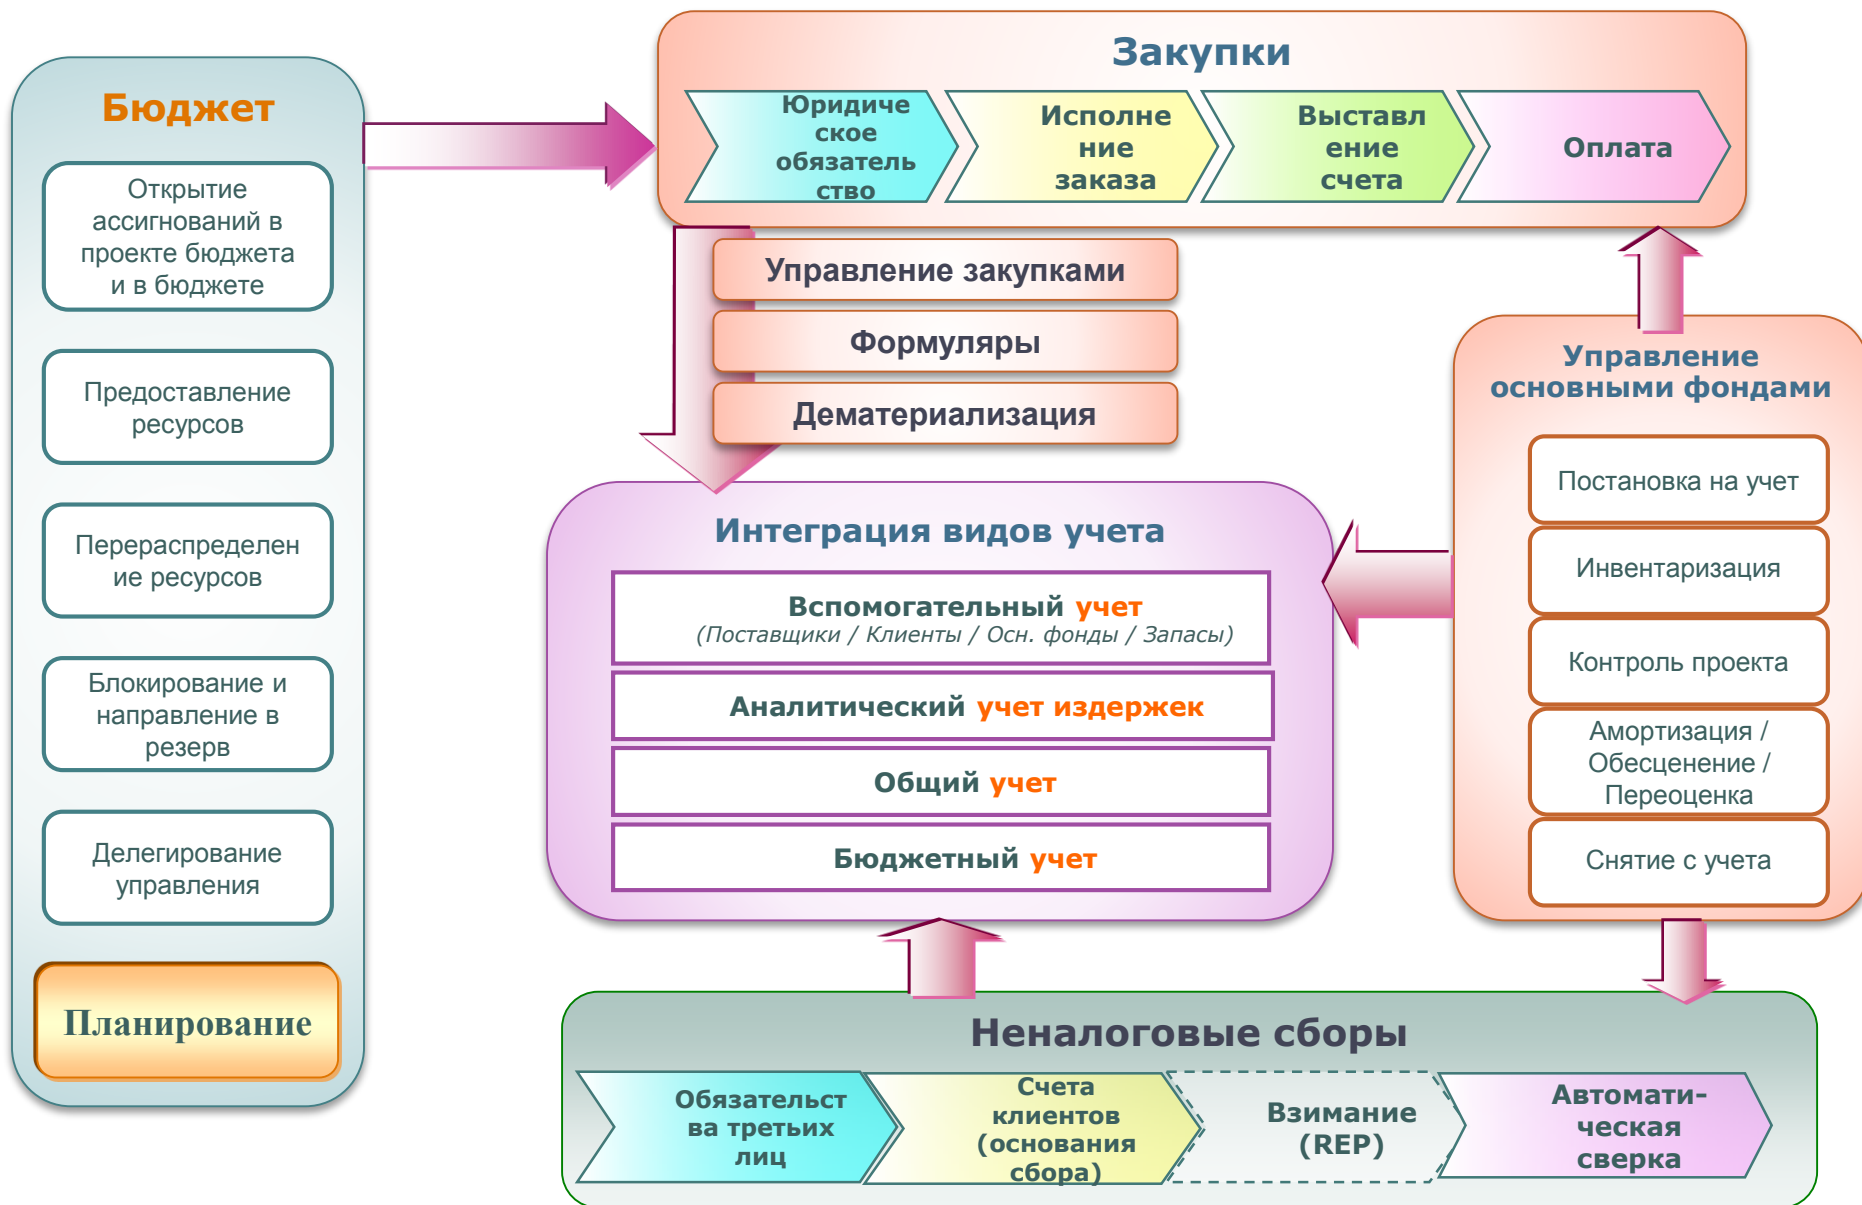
Бюджет

Открытие ассигнований в проекте бюджета и в бюджете

Предоставление ресурсов

Перераспределение ресурсов

Блокирование и направление в резерв

Делегирование управления

Планирование

Закупки

Юридическое обязательство

Исполнение заказа

Выставление счета

Оплата

Управление закупками

Формуляры

Дематериализация

Управление основными фондами

Постановка на учет

Инвентаризация

Контроль проекта

Амортизация / Обесценение / Переоценка

Снятие с учета

Интеграция видов учета

Вспомогательный учет
(Поставщики / Клиенты / Осн. фонды / Запасы)

Аналитический учет издержек

Общий учет

Бюджетный учет

Неналоговые сборы

Обязательства третьих лиц

Счета клиентов (основания сбора)

Взимание (REP)

Автоматическая сверка